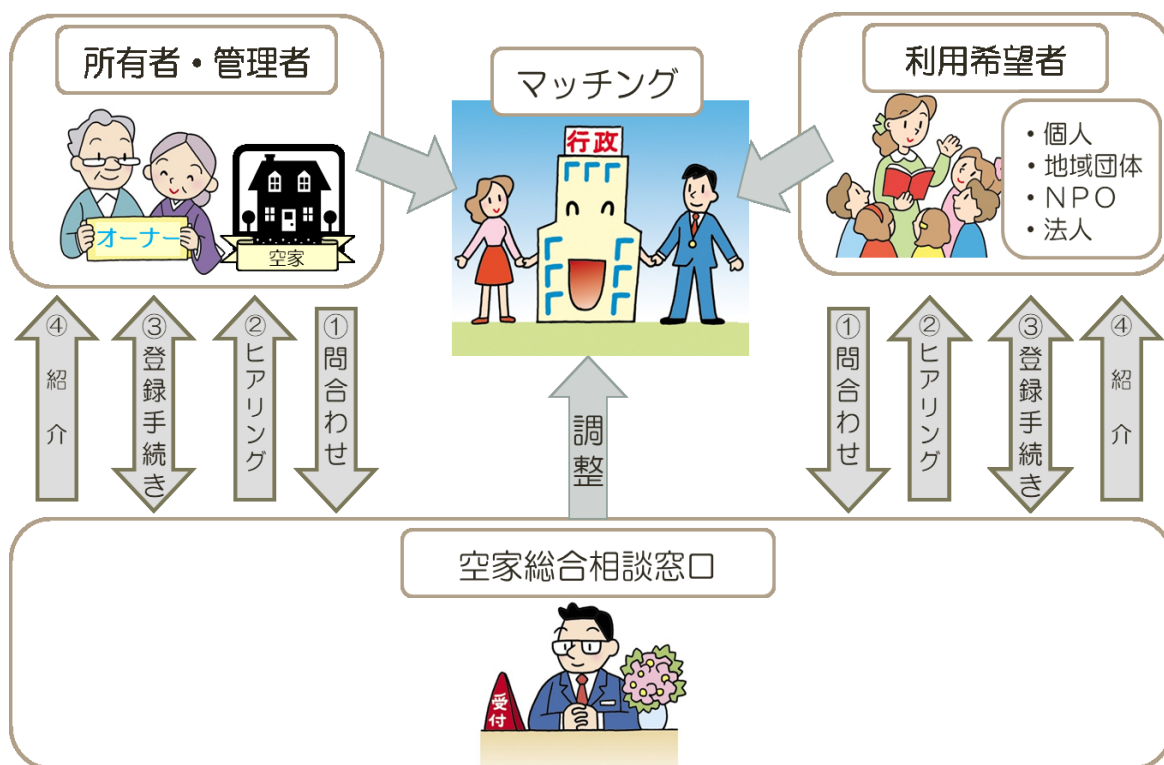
所有者・管理者

オーナー

空家

マッチング

行政

利用希望者

・個人
・地域団体
・NPO
・法人

④紹介

③登録手続き

②ヒアリング

①問合わせ

調整

①問合わせ

②ヒアリング

③登録手続き

④紹介

空家総合相談窓口

受付